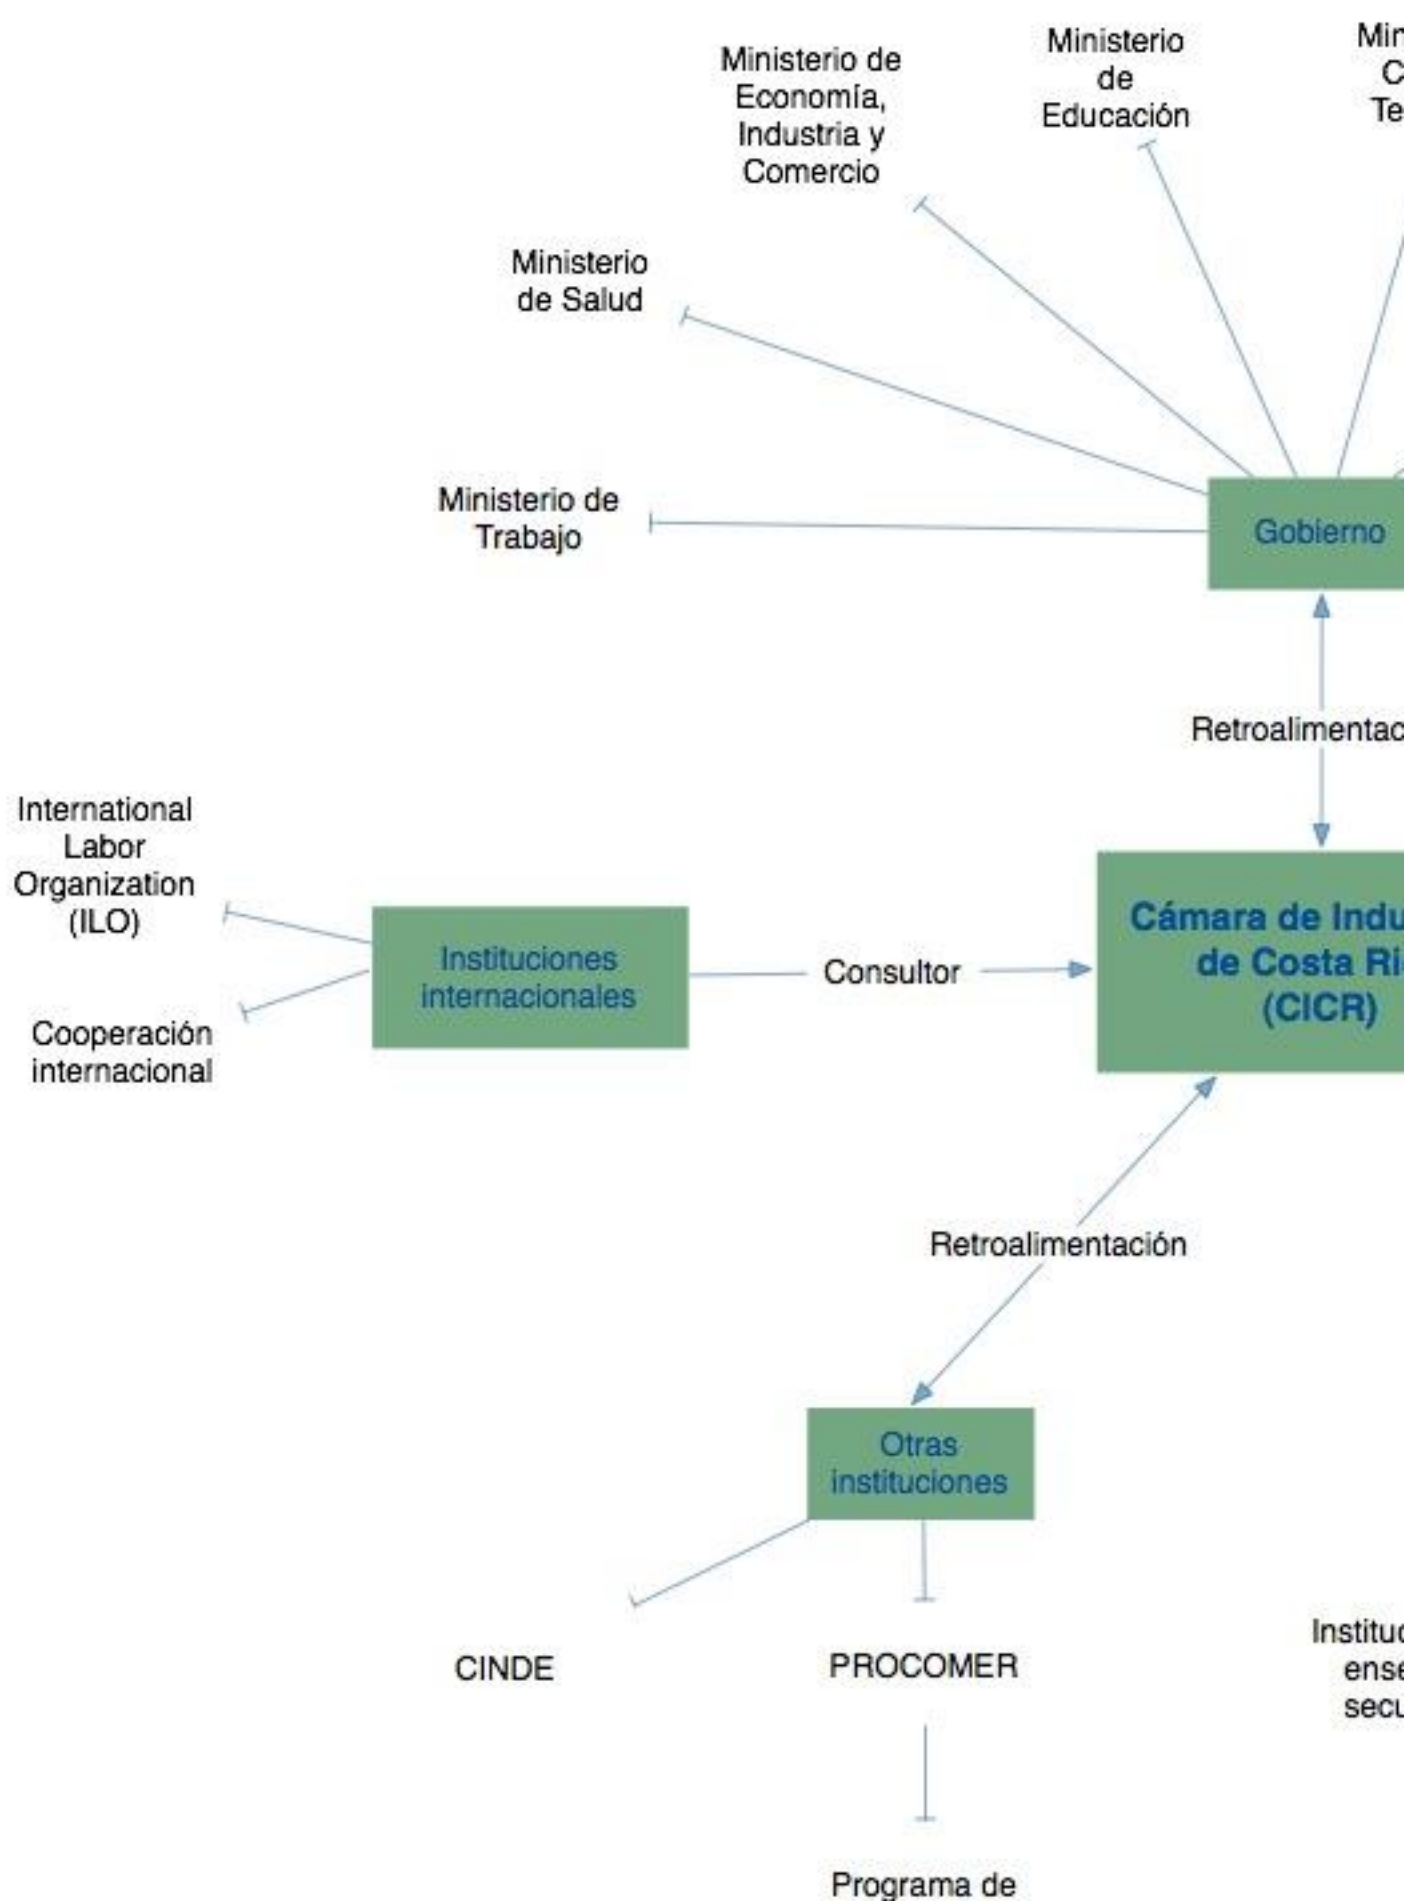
Ministerio de Economía, Industria y Comercio

Ministerio de Educación

Min C Te

Ministerio de Salud

Ministerio de Trabajo

Gobierno

Retroalimentac

International Labor Organization (ILO)

Cooperación internacional

Instituciones internacionales

Consultor

Cámara de Indu de Costa Ri (CICR)

Retroalimentación

Otras instituciones

CINDE

PROCOMER

Programa de

Instituc ense secu